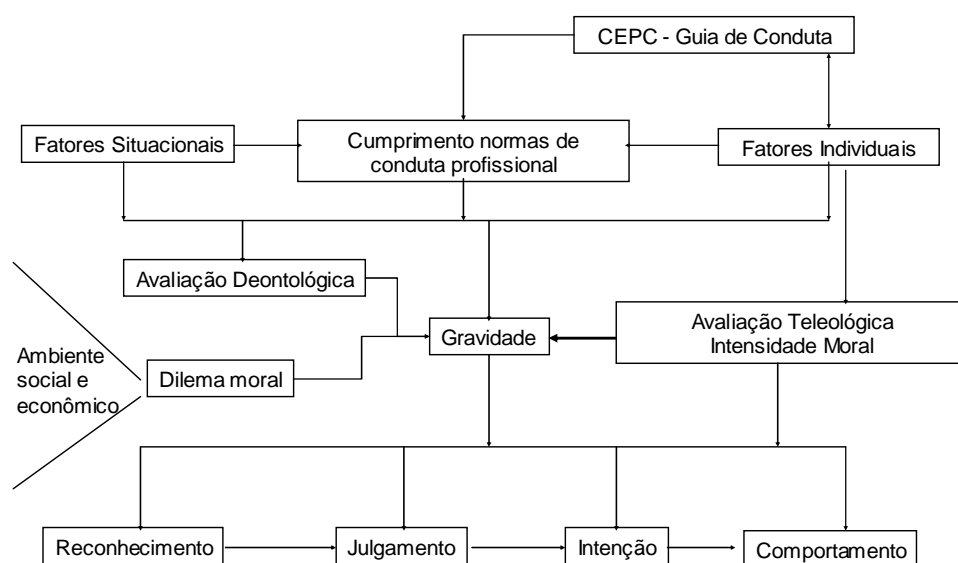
CEPC - Guia de Conduta

Fatores Situacionais

Cumprimento normas de conduta profissional

Fatores Individuais

Avaliação Deontológica

Ambiente social e econômico

Dilema moral

Gravidade

Avaliação Teleológica Intensidade Moral

Reconhecimento

Julgamento

Intenção

Comportamento